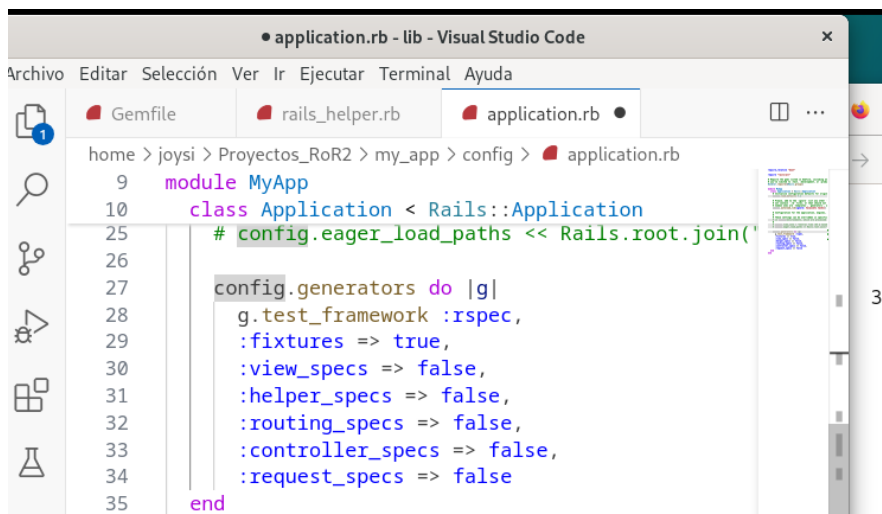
● application.rb - lib - Visual Studio Code ×

Archivo Editar Selección Ver Ir Ejecutar Terminal Ayuda

Gemfile rails_helper.rb application.rb ●

1

home > joysi > Proyectos_RoR2 > my_app > config > application.rb

9 module MyApp
10 class Application < Rails::Application
25 # config.eager_load_paths << Rails.root.join("
26
27 config.generators do |g|
28 g.test_framework :rspec,
29 :fixtures => true,
30 :view_specs => false,
31 :helper_specs => false,
32 :routing_specs => false,
33 :controller_specs => false,
34 :request_specs => false
35 end

3